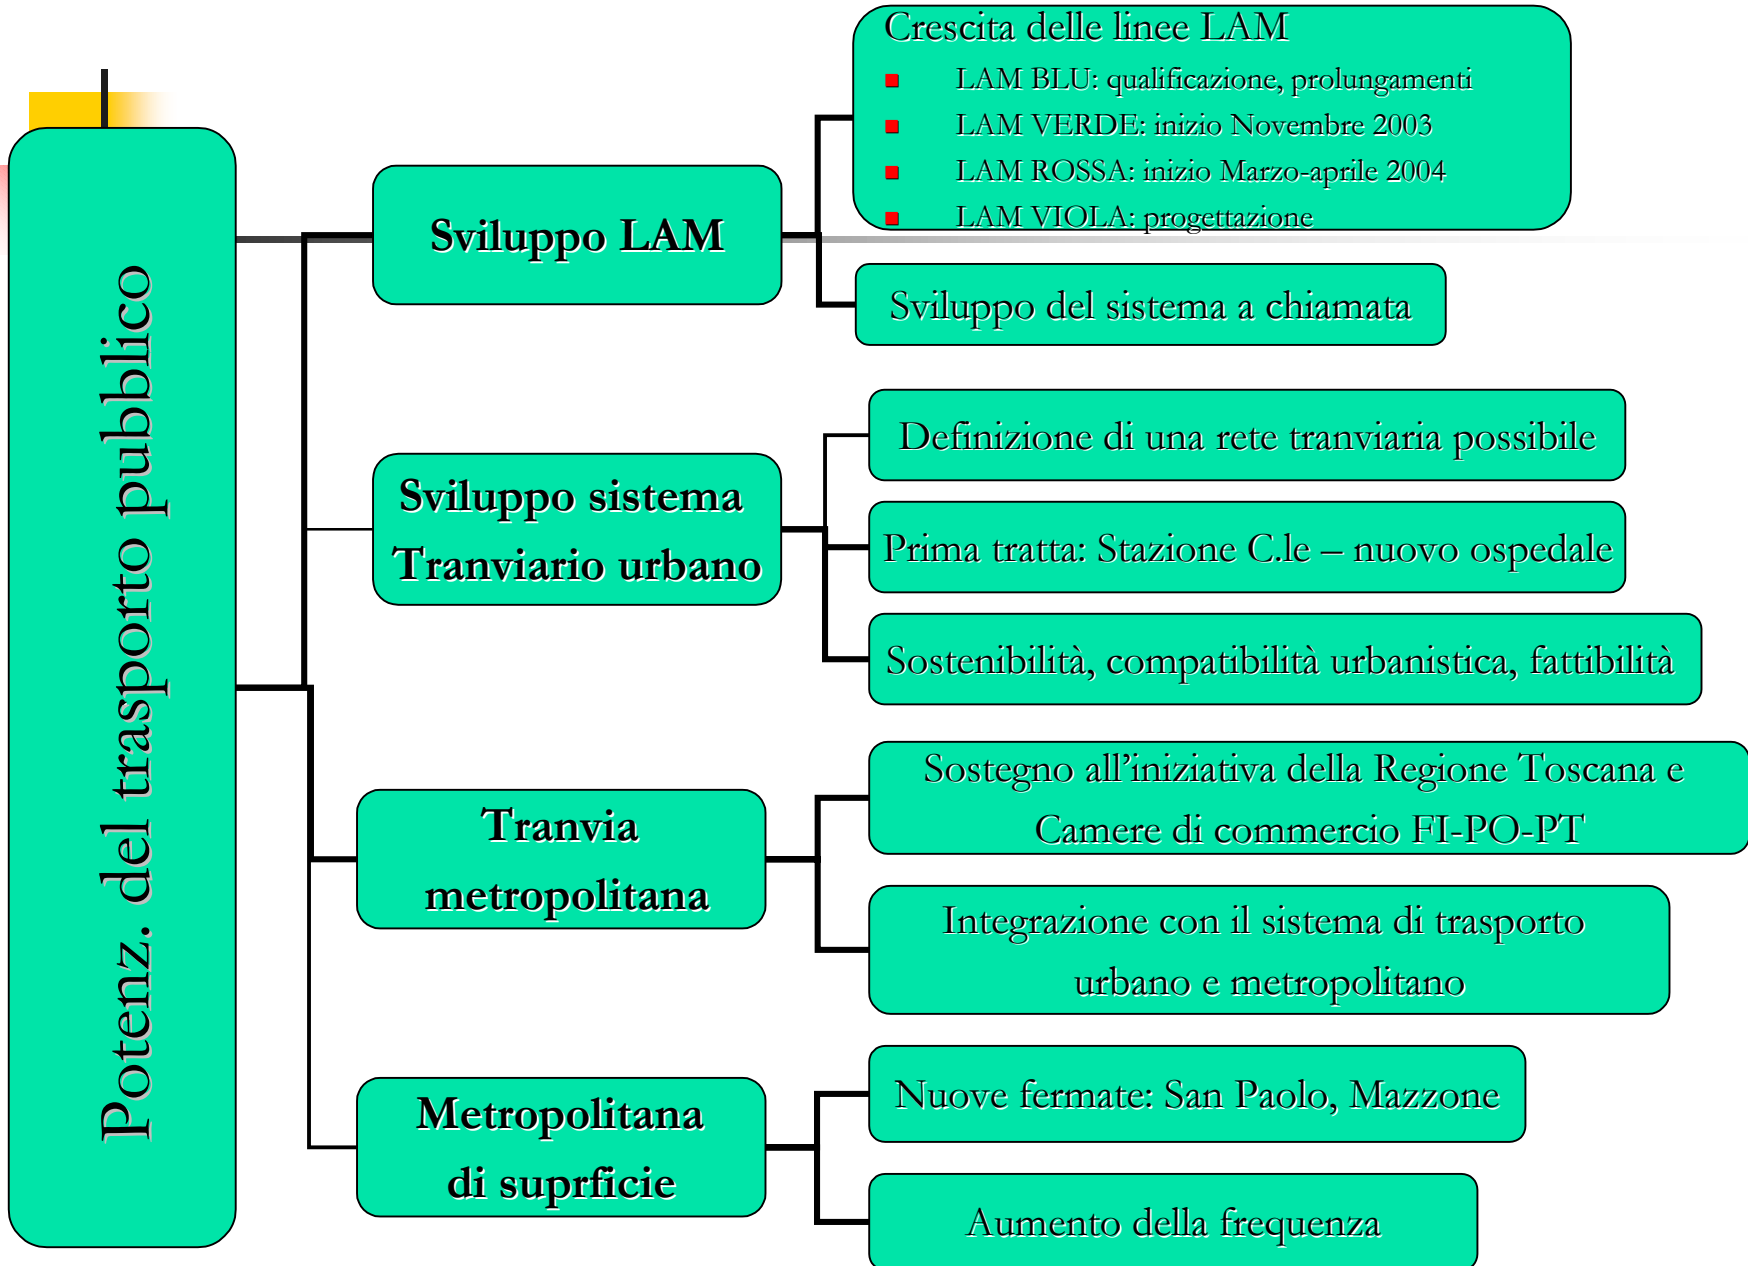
Potenz. del trasporto pubblico

Sviluppo LAM

Crescita delle linee LAM
- LAM BLU: qualificazione, prolungamenti
- LAM VERDE: inizio Novembre 2003
- LAM ROSSA: inizio Marzo-aprile 2004
- LAM VIOLA: progettazione

Sviluppo del sistema a chiamata

Sviluppo sistema Tranviario urbano

Definizione di una rete tranviaria possibile

Prima tratta: Stazione C.le – nuovo ospedale

Sostenibilità, compatibilità urbanistica, fattibilità

Tranvia metropolitana

Sostegno all'iniziativa della Regione Toscana e Camere di commercio FI-PO-PT

Integrazione con il sistema di trasporto urbano e metropolitano

Metropolitana di suprficie

Nuove fermate: San Paolo, Mazzone

Aumento della frequenza